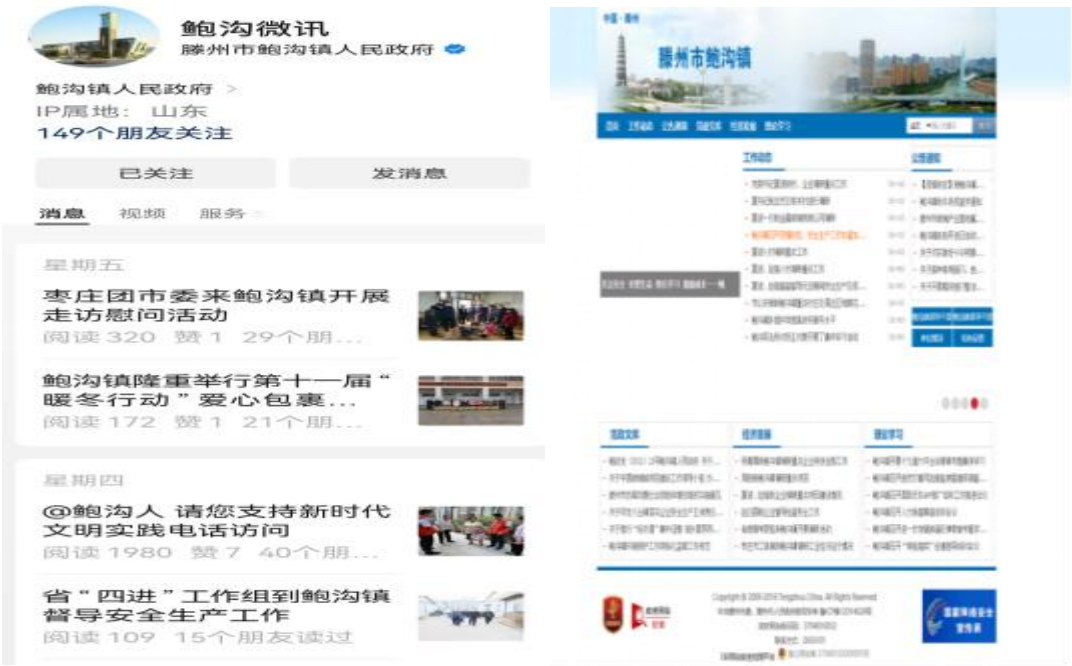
鲍沟微讯
滕州市鲍沟镇人民政府

鲍沟镇人民政府 >
IP属地： 山东
149个朋友关注

已关注
发消息

消息 视频 服务

星期五

枣庄团市委来鲍沟镇开展走访慰问活动
阅读 320 赞 1 29个朋...

鲍沟镇隆重举行第十一届“暖冬行动”爱心包裹...
阅读 172 赞 1 21个朋...

星期四

@鲍沟人 请您支持新时代文明实践电话访问
阅读 1980 赞 7 40个朋...

省“四进”工作组到鲍沟镇督导安全生产工作
阅读 109 15个朋友读过

滕州市鲍沟镇

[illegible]